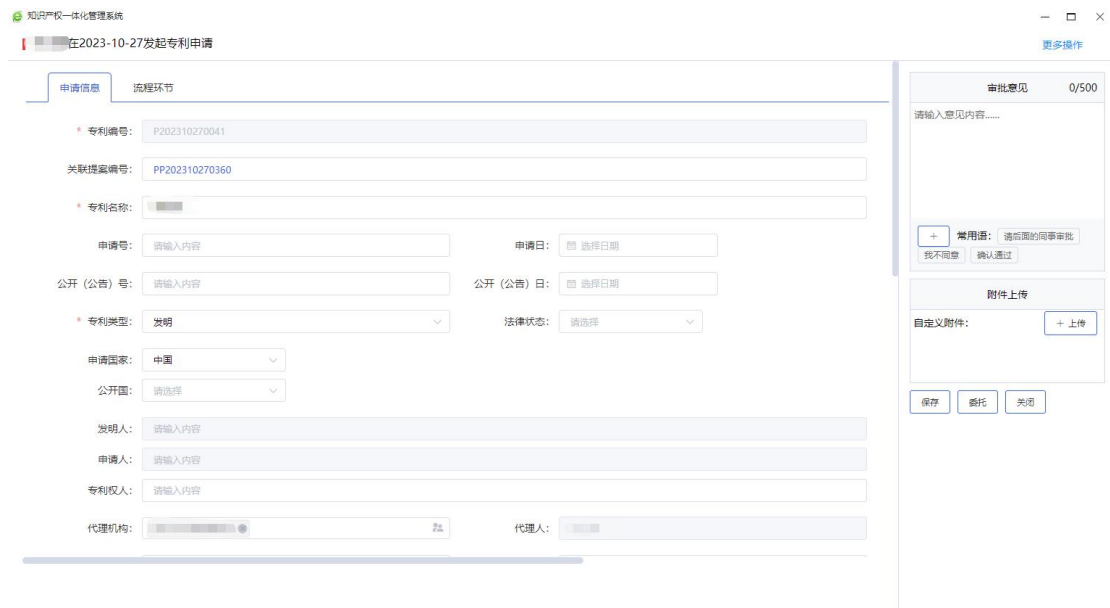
知识产权一体化管理系统

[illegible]在2023-10-27发起专利申请

更多操作

申请信息　流程环节

* 专利编号：P202310270041

关联提案编号：PP202310270360

* 专利名称：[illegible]

申请号：请输入内容　申请日：选择日期

公开（公告）号：请输入内容　公开（公告）日：选择日期

* 专利类型：发明　法律状态：请选择

申请国家：中国

公开国：请选择

发明人：请输入内容

申请人：请输入内容

专利权人：请输入内容

代理机构：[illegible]　代理人：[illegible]

审批意见　0/500

请输入意见内容......

+　常用语：请后面的同事审批　我不同意　确认通过

附件上传

自定义附件：　+ 上传

保存　委托　关闭